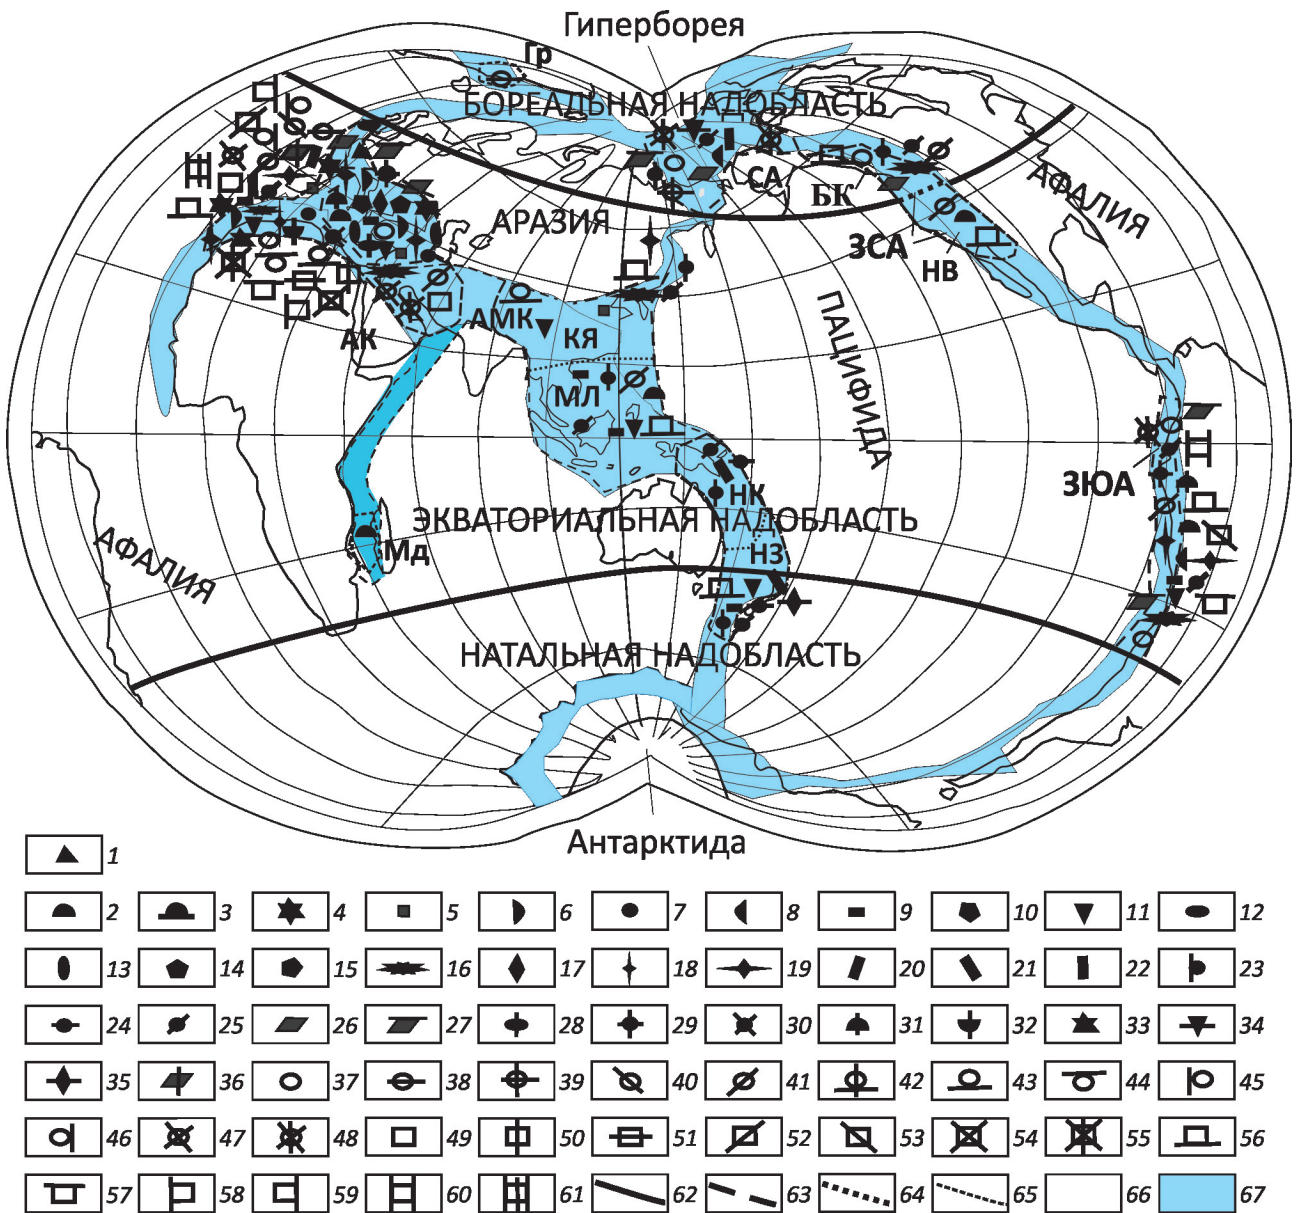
Гиперборея

Гр

БОРЕАЛЬНАЯ НАДОБЛАСТЬ

СА

БК

АФАЛИЯ

АРАЗИЯ

ЗСА

НВ

АК

АМК

КЯ

ПАЦИФИДА

МЛ

ЗЮА

НК

ЭКВАТОРИАЛЬНАЯ НАДОБЛАСТЬ

Мд

НЗ

АФАЛИЯ

НАТАЛЬНАЯ НАДОБЛАСТЬ

Антарктида

1

2 3 4 5 6 7 8 9 10 11 12

13 14 15 16 17 18 19 20 21 22 23

24 25 26 27 28 29 30 31 32 33 34

35 36 37 38 39 40 41 42 43 44 45

46 47 48 49 50 51 52 53 54 55 56

57 58 59 60 61 62 63 64 65 66 67